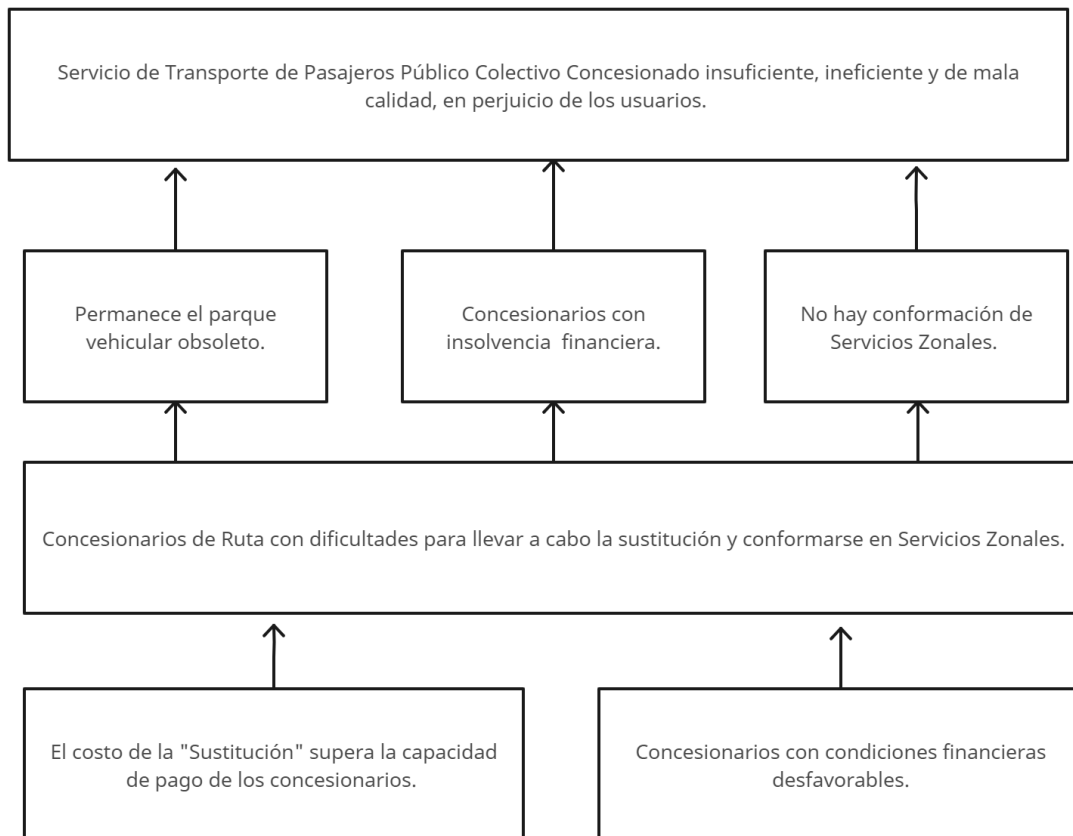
Servicio de Transporte de Pasajeros Público Colectivo Concesionado insuficiente, ineficiente y de mala calidad, en perjuicio de los usuarios.

Permanece el parque vehicular obsoleto.

Concesionarios con insolvencia financiera.

No hay conformación de Servicios Zonales.

Concesionarios de Ruta con dificultades para llevar a cabo la sustitución y conformarse en Servicios Zonales.

El costo de la "Sustitución" supera la capacidad de pago de los concesionarios.

Concesionarios con condiciones financieras desfavorables.